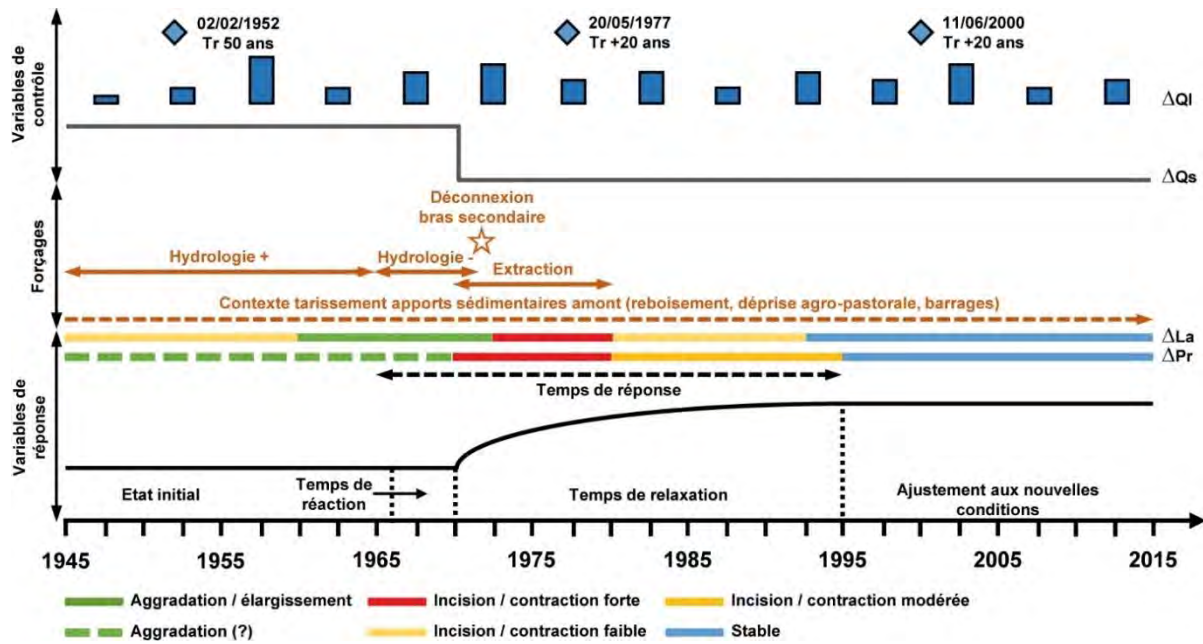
02/02/1952
Tr 50 ans

20/05/1977
Tr +20 ans

11/06/2000
Tr +20 ans

Variables de contrôle

$\Delta$Ql

$\Delta$Qs

Forçages

Déconnexion bras secondaire

Hydrologie +

Hydrologie -

Extraction

Contexte tarissement apports sédimentaires amont (reboisement, déprise agro-pastorale, barrages)

$\Delta$La

$\Delta$Pr

Temps de réponse

Variables de réponse

Etat initial

Temps de réaction

Temps de relaxation

Ajustement aux nouvelles conditions

1945
1955
1965
1975
1985
1995
2005
2015

Aggradation / élargissement
Incision / contraction forte
Incision / contraction modérée
Aggradation (?)
Incision / contraction faible
Stable